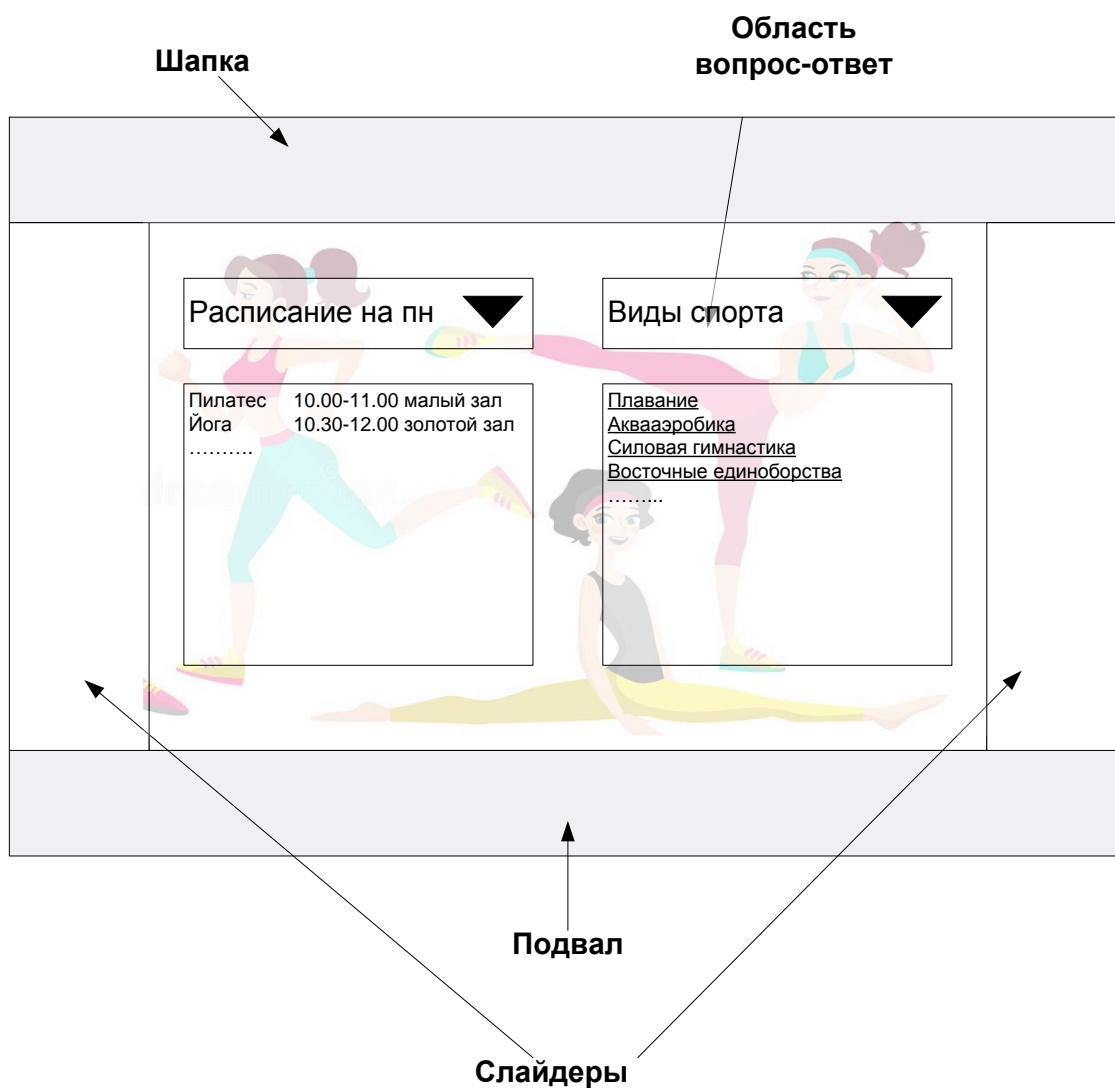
Шапка

Область вопрос-ответ

Расписание на пн

Виды спорта

Пилатес 10.00-11.00 малый зал
Йога 10.30-12.00 золотой зал
……….

Плавание
Аквааэробика
Силовая гимнастика
Восточные единоборства
……...

Подвал

Слайдеры